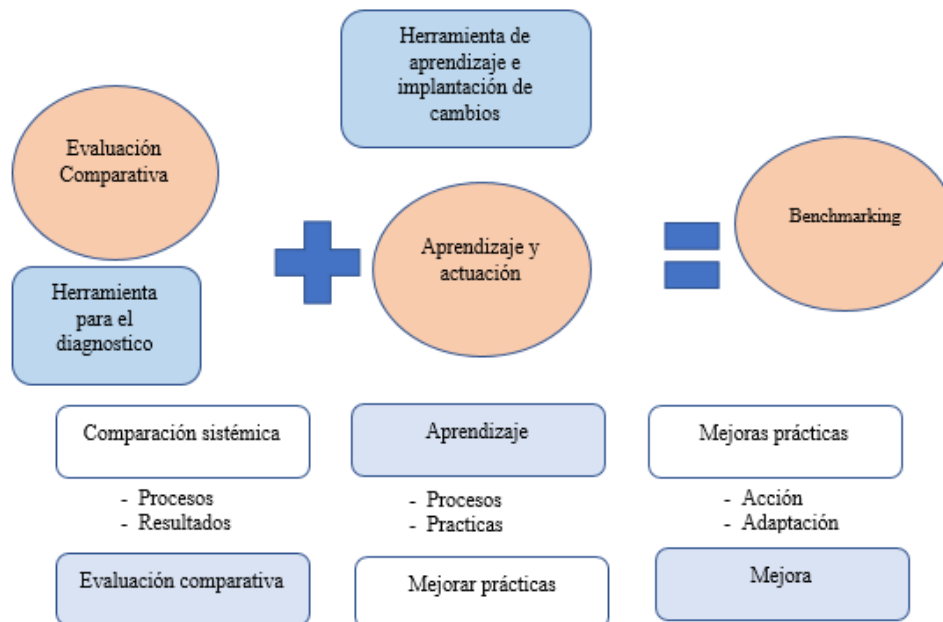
Herramienta de aprendizaje e implantación de cambios

Evaluación Comparativa

Herramienta para el diagnostico

Aprendizaje y actuación

Benchmarking

Comparación sistémica

- Procesos
- Resultados

Evaluación comparativa

Aprendizaje

- Procesos
- Practicas

Mejorar prácticas

Mejoras prácticas

- Acción
- Adaptación

Mejora